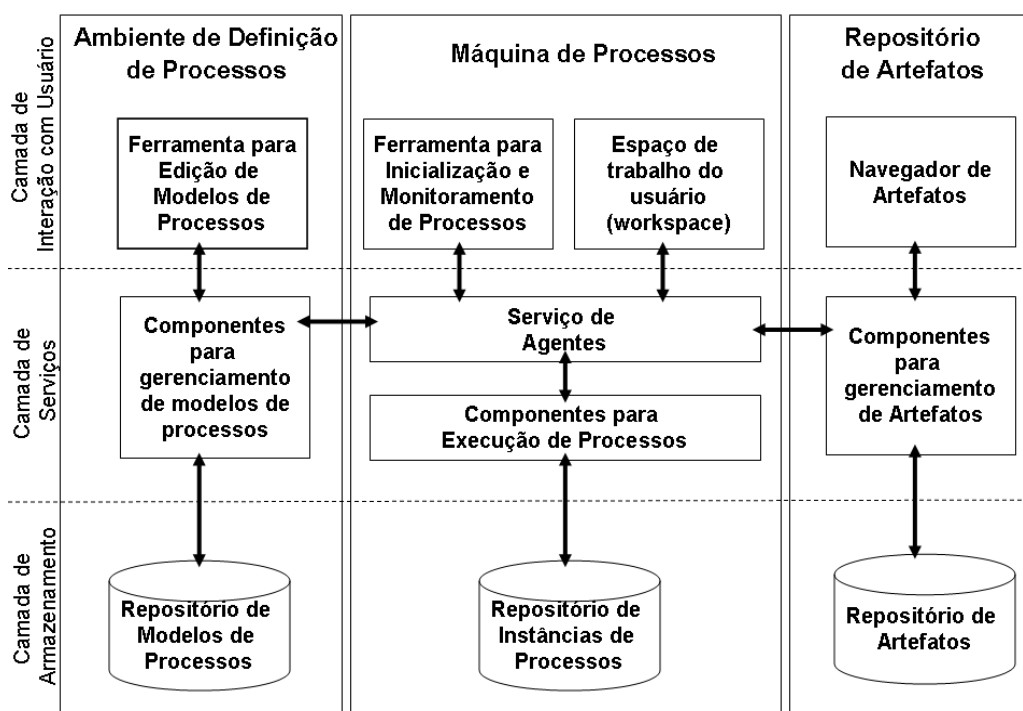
Camada de Interação com Usuário

Camada de Serviços

Camada de Armazenamento

Ambiente de Definição de Processos

Ferramenta para Edição de Modelos de Processos

Componentes para gerenciamento de modelos de processos

Repositório de Modelos de Processos

Máquina de Processos

Ferramenta para Inicialização e Monitoramento de Processos

Espaço de trabalho do usuário (workspace)

Serviço de Agentes

Componentes para Execução de Processos

Repositório de Instâncias de Processos

Repositório de Artefatos

Navegador de Artefatos

Componentes para gerenciamento de Artefatos

Repositório de Artefatos